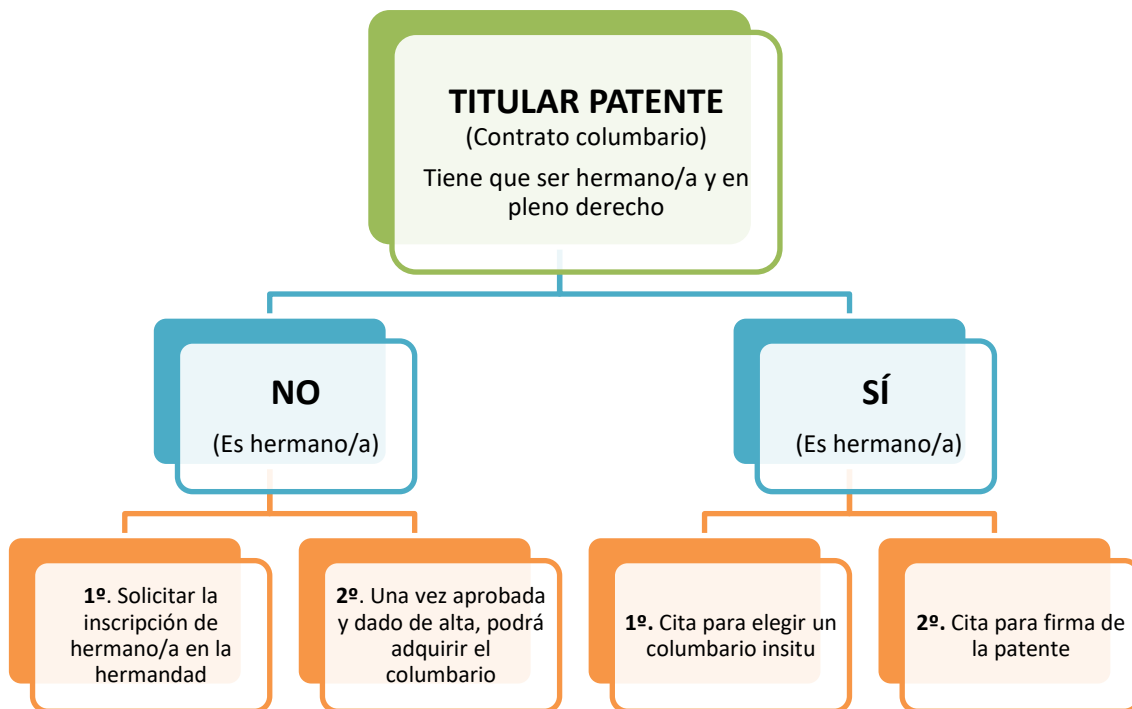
**TITULAR PATENTE**
(Contrato columbario)
Tiene que ser hermano/a y en pleno derecho

**NO**
(Es hermano/a)

**SÍ**
(Es hermano/a)

**1º**. Solicitar la inscripción de hermano/a en la hermandad

**2º**. Una vez aprobada y dado de alta, podrá adquirir el columbario

**1º.** Cita para elegir un columbario insitu

**2º.** Cita para firma de la patente